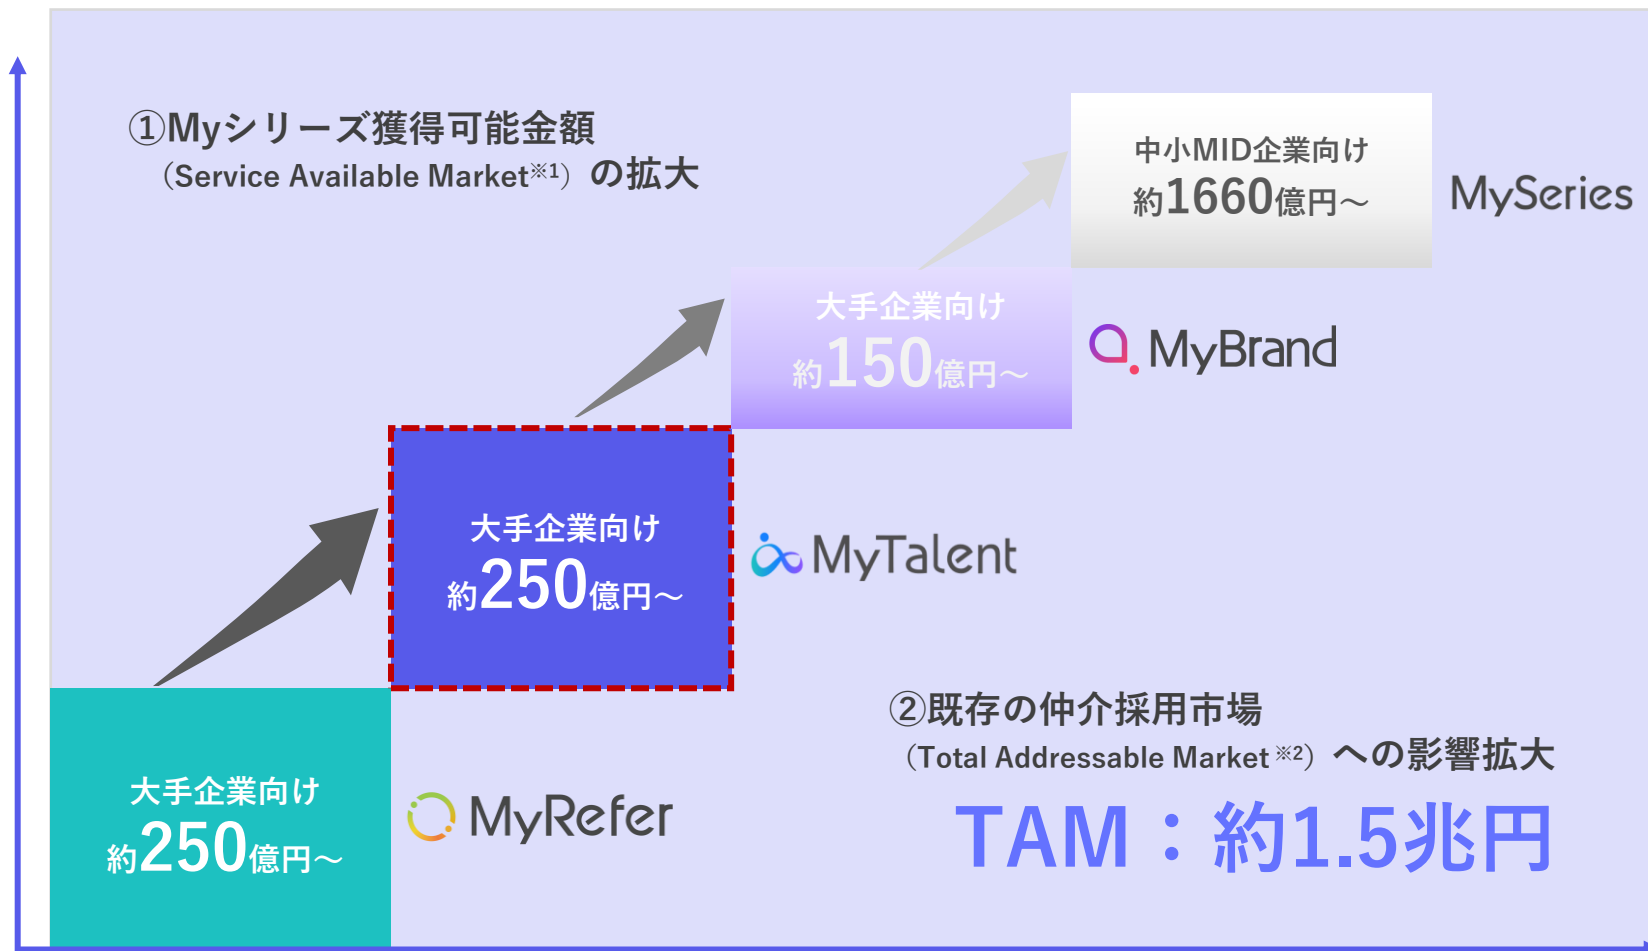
①Myシリーズ獲得可能金額
（Service Available Market※1）の拡大

中小MID企業向け
約1660億円～

MySeries

大手企業向け
約150億円～

MyBrand

大手企業向け
約250億円～

MyTalent

大手企業向け
約250億円～

MyRefer

②既存の仲介採用市場
（Total Addressable Market※2）への影響拡大

TAM：約1.5兆円